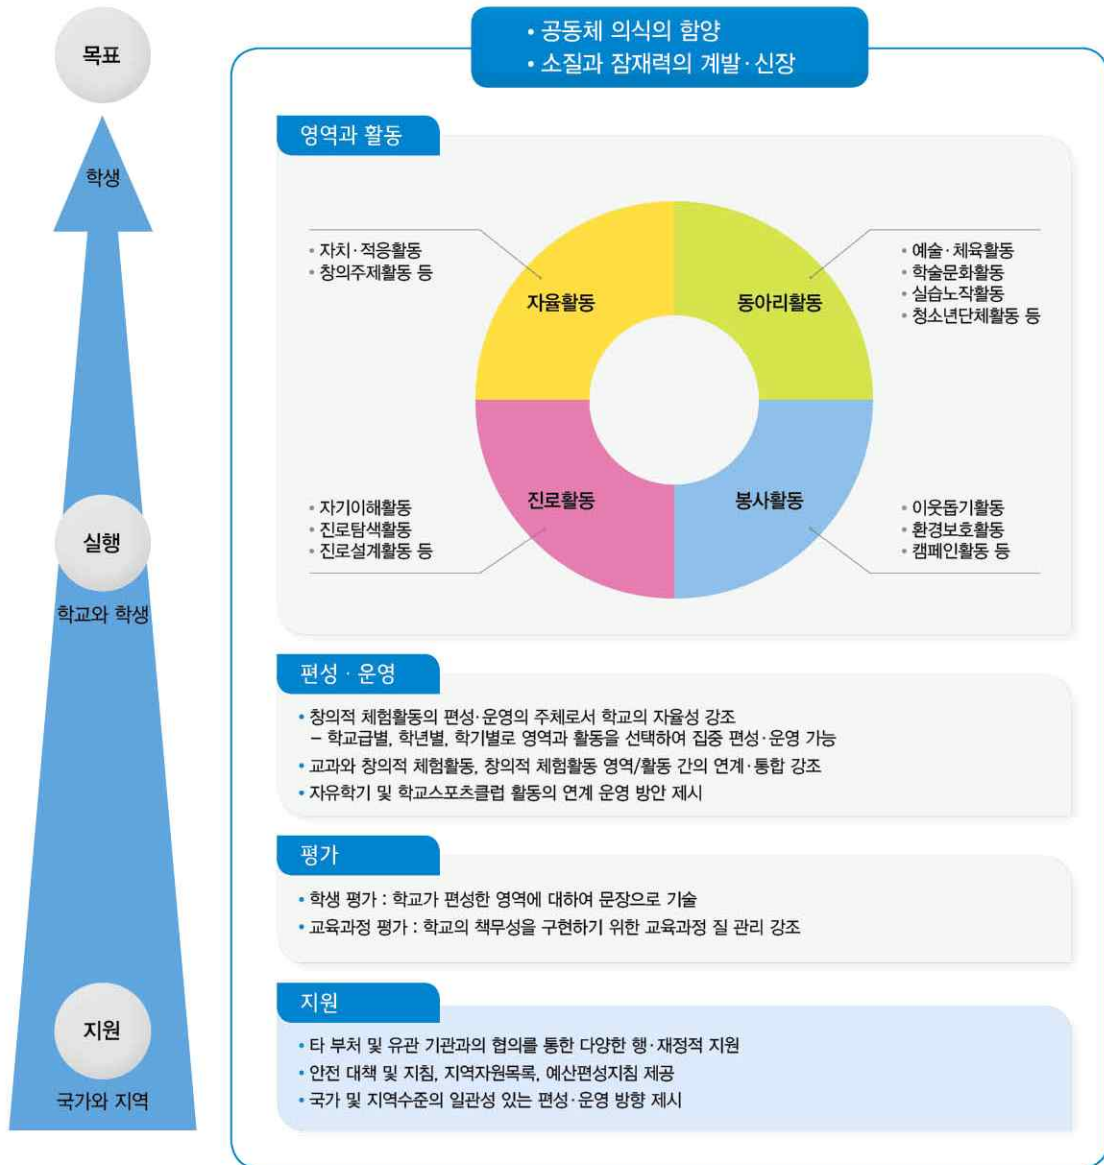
목표

학생

실행

학교와 학생

지원

국가와 지역

• 공동체 의식의 함양
• 소질과 잠재력의 계발·신장

영역과 활동

• 자치·적응활동
• 창의주제활동 등

자율활동

동아리활동

• 예술·체육활동
• 학술문화활동
• 실습노작활동
• 청소년단체활동 등

• 자기이해활동
• 진로탐색활동
• 진로설계활동 등

진로활동

봉사활동

• 이웃돕기활동
• 환경보호활동
• 캠페인활동 등

편성 · 운영

• 창의적 체험활동의 편성·운영의 주체로서 학교의 자율성 강조
– 학교급별, 학년별, 학기별로 영역과 활동을 선택하여 집중 편성·운영 가능
• 교과와 창의적 체험활동, 창의적 체험활동 영역/활동 간의 연계·통합 강조
• 자유학기 및 학교스포츠클럽 활동의 연계 운영 방안 제시

평가

• 학생 평가 : 학교가 편성한 영역에 대하여 문장으로 기술
• 교육과정 평가 : 학교의 책무성을 구현하기 위한 교육과정 질 관리 강조

지원

• 타 부처 및 유관 기관과의 협의를 통한 다양한 행·재정적 지원
• 안전 대책 및 지침, 지역자원목록, 예산편성지침 제공
• 국가 및 지역수준의 일관성 있는 편성·운영 방향 제시